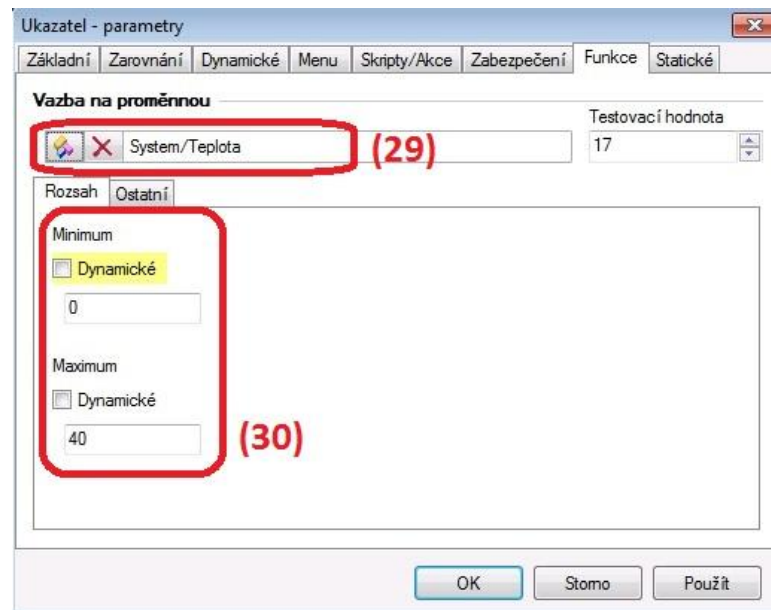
Ukazatel - parametry

Základní | Zarovnání | Dynamické | Menu | Skripty/Akce | Zabezpečení | Funkce | Statické

Vazba na proměnnou

Testovací hodnota

System/Teplota

(29)

17

Rozsah | Ostatní

Minimum

Dynamické

0

Maximum

Dynamické

40

(30)

OK | Storno | Použít